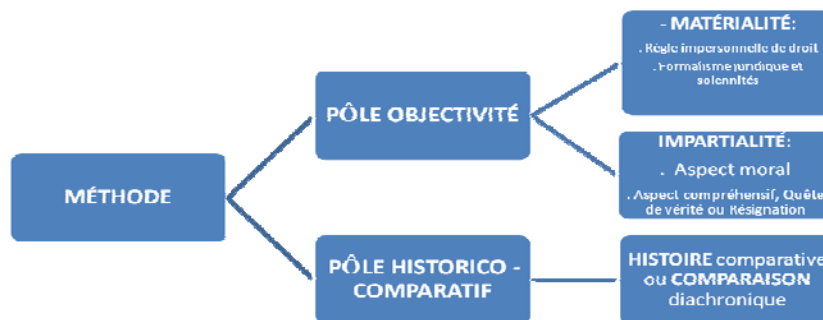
MÉTHODE

PÔLE OBJECTIVITÉ

- MATÉRIALITÉ:

. Règle impersonnelle de droit

. Formalisme juridique et solennités

IMPARTIALITÉ:

. Aspect moral

. Aspect compréhensif, Quête de vérité ou Résignation

PÔLE HISTORICO - COMPARATIF

HISTOIRE comparative ou COMPARAISON diachronique